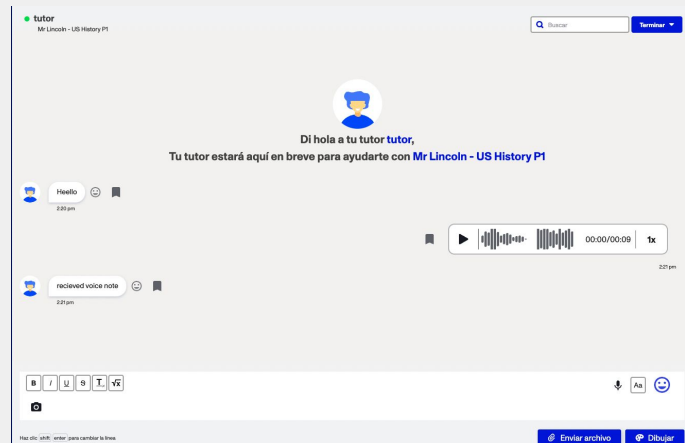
tutor
Mr Lincoln - US History P1

Buscar
Terminar

Di hola a tu tutor tutor,
Tu tutor estará aquí en breve para ayudarte con Mr Lincoln - US History P1

Heello
2:20 pm

00:00/00:09 1x
2:21 pm

recieved voice note
2:21 pm

B I U S T √x
Aa

Haz clic shift enter para cambiar la línea
Enviar archivo
Dibujar